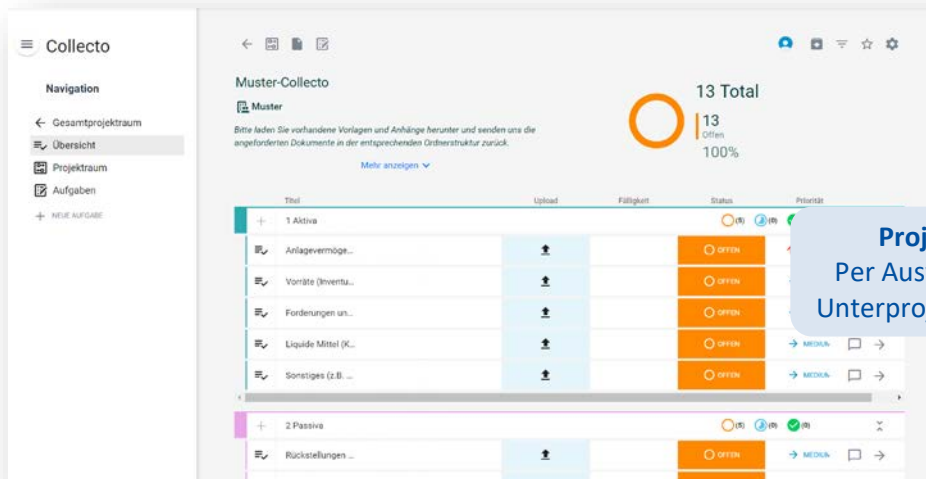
Collecto

Navigation

← Gesamtprojektraum
Übersicht
Projektraum
Aufgaben
+ NEUE AUFGABE

Muster-Collecto

Muster

Bitte laden Sie vorhandene Vorlagen und Anhänge herunter und senden uns die angeforderten Dokumente in der entsprechenden Ordnerstruktur zurück.

Mehr anzeigen

13 Total

13
Offen
100%

| | Titel | Upload | Fälligkeit | Status | Priorität | |
|---|---|---|---|---|---|---|
| + | 1 Aktiva | | | (5) (0) | | |
| | Anlagevermöge... | | | OFFEN | | |
| | Vorräte (Inventu... | | | OFFEN | | |
| | Forderungen un... | | | OFFEN | | |
| | Liquide Mittel (K... | | | OFFEN | → MEDIUM | → |
| | Sonstiges (z.B. ... | | | OFFEN | → MEDIUM | → |
| + | 2 Passiva | | | (5) (0) (0) | | |
| | Rückstellungen ... | | | OFFEN | → MEDIUM | → |

Proj
Per Aus
Unterpro